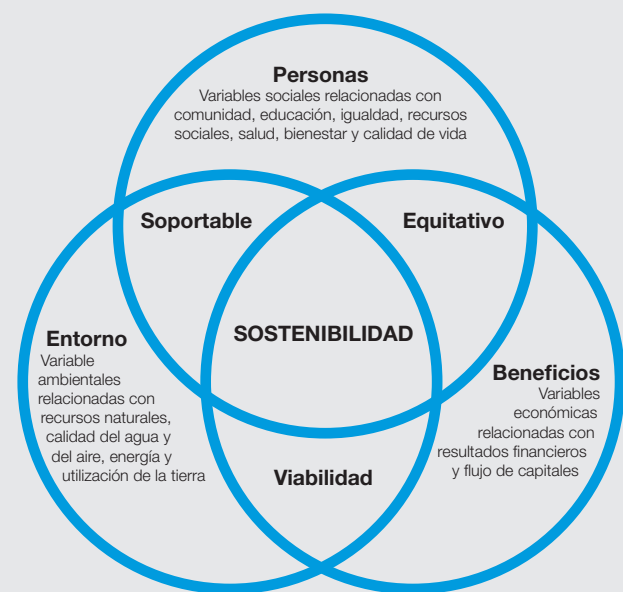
Personas
Variables sociales relacionadas con comunidad, educación, igualdad, recursos sociales, salud, bienestar y calidad de vida

Soportable

Equitativo

Entorno
Variable ambientales relacionadas con recursos naturales, calidad del agua y del aire, energía y utilización de la tierra

SOSTENIBILIDAD

Beneficios
Variables económicas relacionadas con resultados financieros y flujo de capitales

Viabilidad